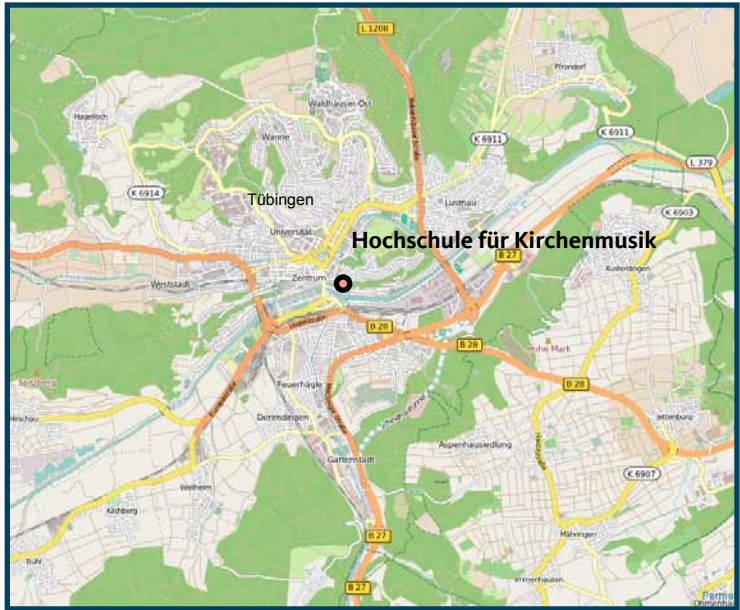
L 1208
Pfrondorf
Waldhäuser-Ost
Hagelloch
Wanne
K 6911
K 6911
L 379
K 6914
Tübingen
Lustnau
K 6903
Universität
Hochschule für Kirchenmusik
B 27
Kusterdingen
Zentrum
Weststadt
B 28
B 28
Hohe Mark
B 28
Sülchberg
Hirschau
Feuerhägle
Derendingen
Jettenburg
Aspenhaussiedlung
Gartenstadt
K 6907
Weilheim
Kilchberg
Mähringen
Bühl
B 27
Immenhausen
B 27